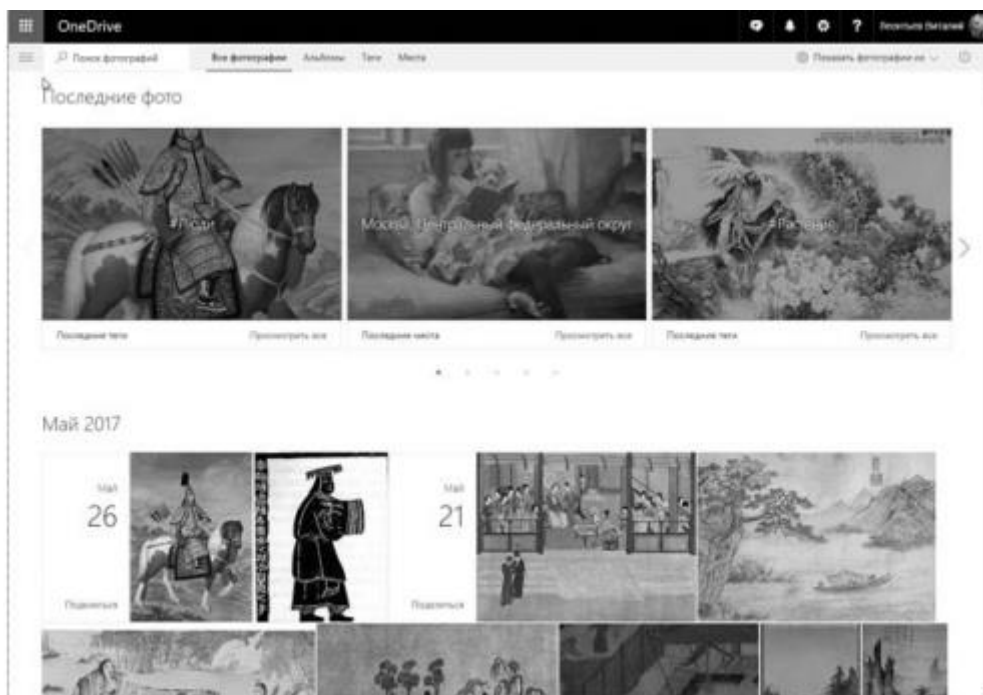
OneDrive

Леонтьев Виталий

Поиск фотографий

Все фотографии

Альбомы

Теги

Места

Показать фотографии из

Последние фото

#Люди

Москва, Центральный федеральный округ

#Растение

Последние теги

Просмотреть все

Последние места

Просмотреть все

Последние теги

Просмотреть все

Май 2017

Май

26

Поделиться

Май

21

Поделиться